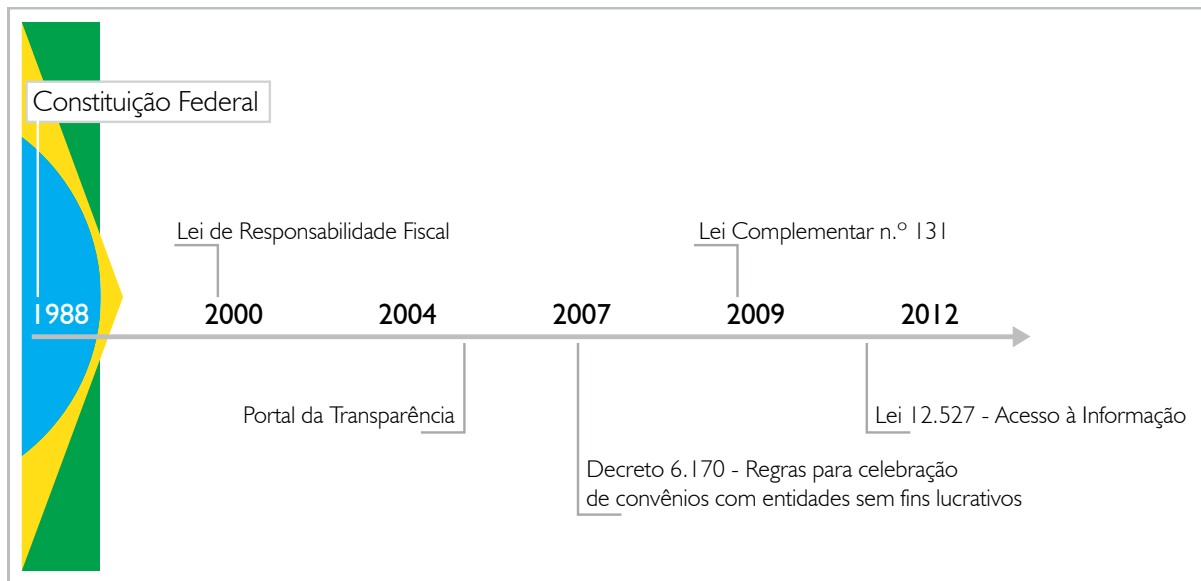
Constituição Federal

Lei de Responsabilidade Fiscal

Lei Complementar n.º 131

1988
2000
2004
2007
2009
2012

Portal da Transparência

Lei 12.527 - Acesso à Informação

Decreto 6.170 - Regras para celebração de convênios com entidades sem fins lucrativos